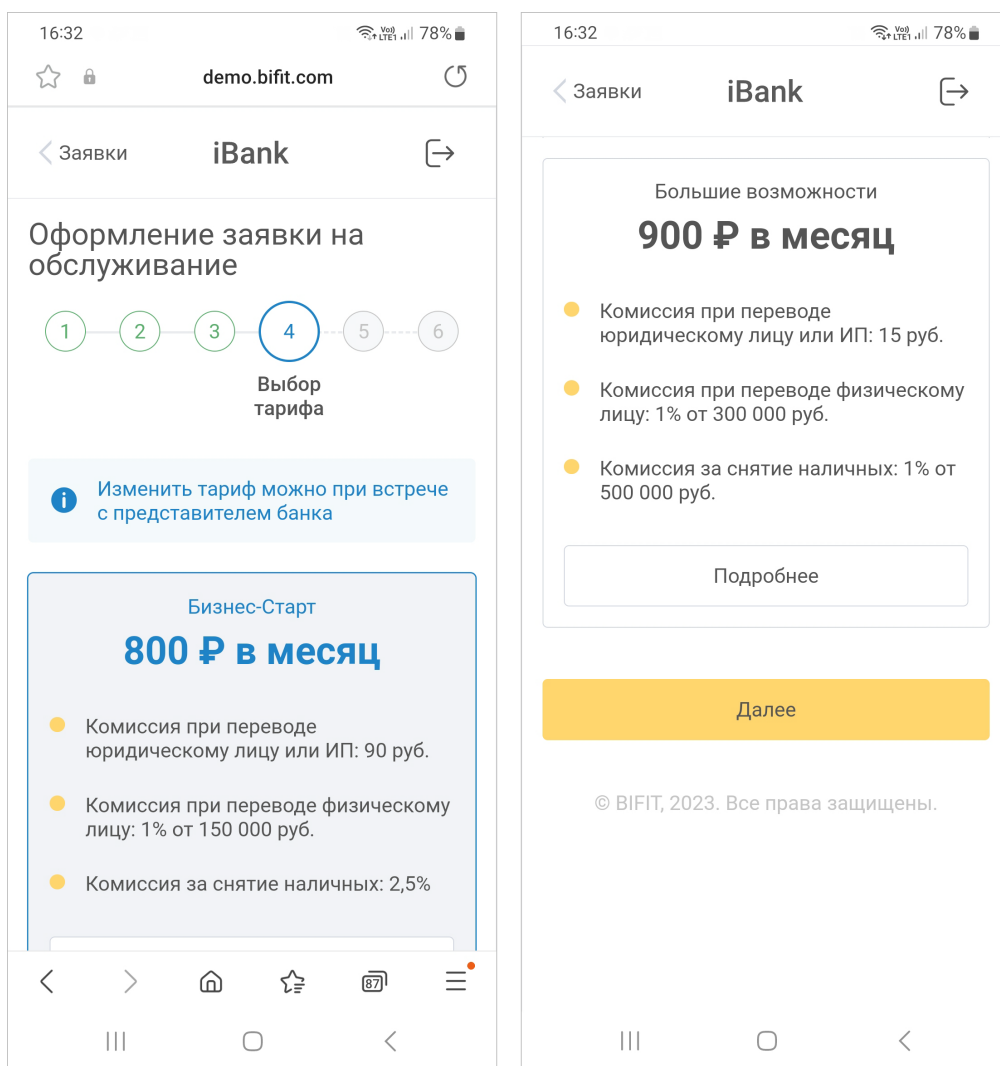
16:32

Vo) LTE1 78%

demo.bifit.com

Заявки

iBank

Оформление заявки на обслуживание

1

2

3

4

5

6

Выбор тарифа

Изменить тариф можно при встрече с представителем банка

Бизнес-Старт

800 ₽ в месяц

Комиссия при переводе юридическому лицу или ИП: 90 руб.

Комиссия при переводе физическому лицу: 1% от 150 000 руб.

Комиссия за снятие наличных: 2,5%

87

16:32

Vo) LTE1 78%

Заявки

iBank

Большие возможности

900 ₽ в месяц

Комиссия при переводе юридическому лицу или ИП: 15 руб.

Комиссия при переводе физическому лицу: 1% от 300 000 руб.

Комиссия за снятие наличных: 1% от 500 000 руб.

Подробнее

Далее

© BIFIT, 2023. Все права защищены.